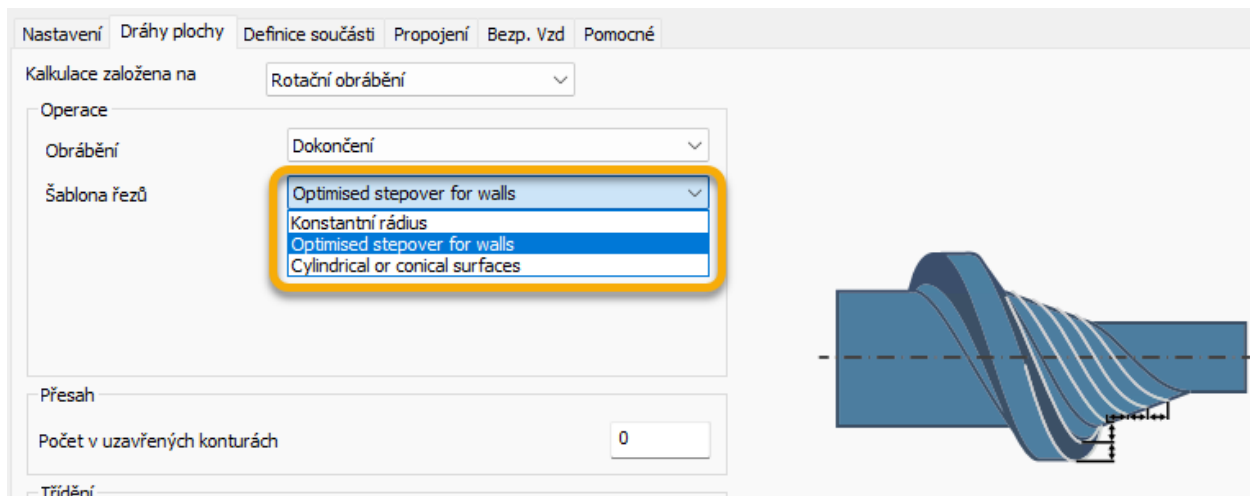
Nastavení | Dráhy plochy | Definice součásti | Propojení | Bezp. Vzd | Pomocné

Kalkulace založena na
Rotační obrábění

Operace

Obrábění
Dokončení

Šablona řezů
Optimised stepover for walls

Konstantní rádius
Optimised stepover for walls
Cylindrical or conical surfaces

Přesah

Počet v uzavřených konturách
0

Třídění